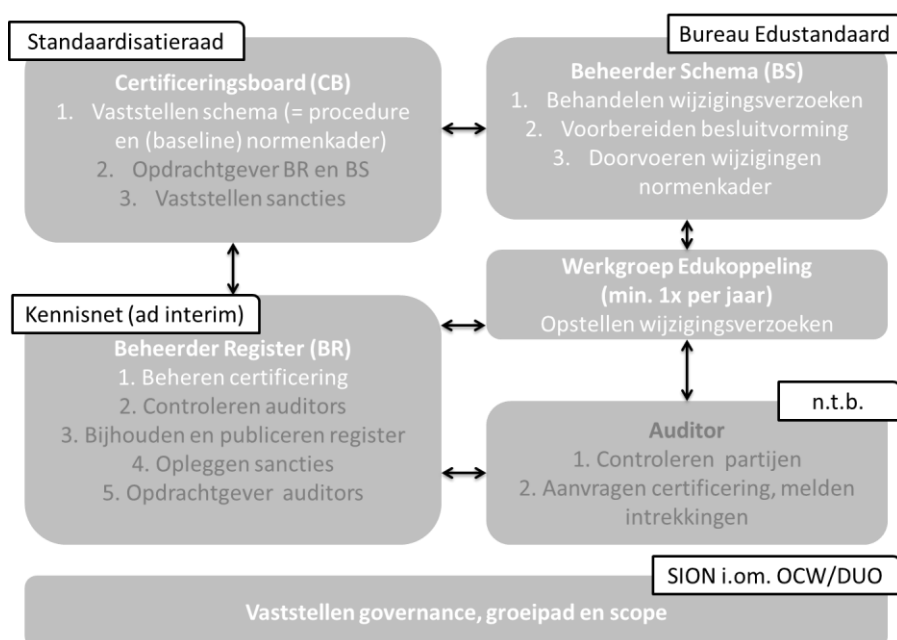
Standaardisatieraad

Certificeringsboard (CB)
1. Vaststellen schema (= procedure en (baseline) normenkader)
2. Opdrachtgever BR en BS
3. Vaststellen sancties

Bureau Edustandaard

Beheerder Schema (BS)
1. Behandelen wijzigingsverzoeken
2. Voorbereiden besluitvorming
3. Doorvoeren wijzigingen normenkader

Werkgroep Edukoppeling
(min. 1x per jaar)
Opstellen wijzigingsverzoeken

Kennisnet (ad interim)

Beheerder Register (BR)
1. Beheren certificering
2. Controleren auditors
3. Bijhouden en publiceren register
4. Opleggen sancties
5. Opdrachtgever auditors

n.t.b.

Auditor
1. Controleren partijen
2. Aanvragen certificering, melden intrekkingen

SION i.om. OCW/DUO

Vaststellen governance, groeipad en scope